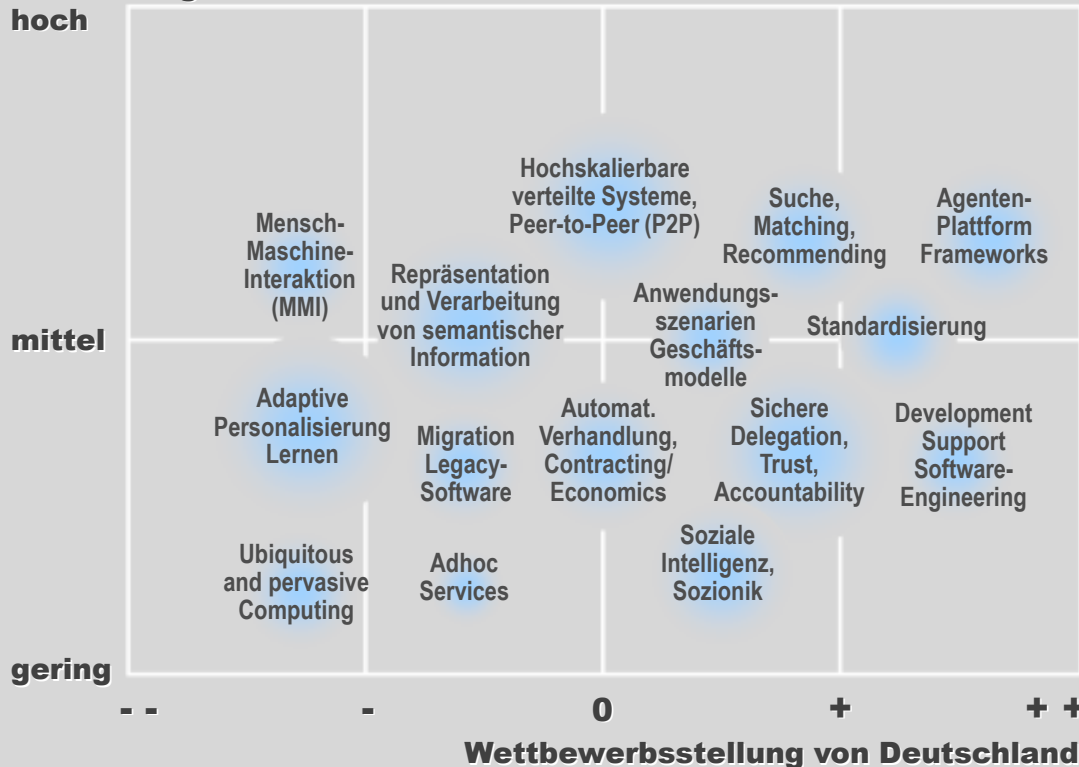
hoch

mittel

gering

Hochskalierbare verteilte Systeme, Peer-to-Peer (P2P)

Suche, Matching, Recommending

Agenten-Plattform Frameworks

Mensch-Maschine-Interaktion (MMI)

Repräsentation und Verarbeitung von semantischer Information

Anwendungsszenarien Geschäftsmodelle

Standardisierung

Adaptive Personalisierung Lernen

Migration Legacy-Software

Automat. Verhandlung, Contracting/ Economics

Sichere Delegation, Trust, Accountability

Development Support Software-Engineering

Soziale Intelligenz, Sozionik

Ubiquitous and pervasive Computing

Adhoc Services

- -

-

0

+

+ +

Wettbewerbsstellung von Deutschland